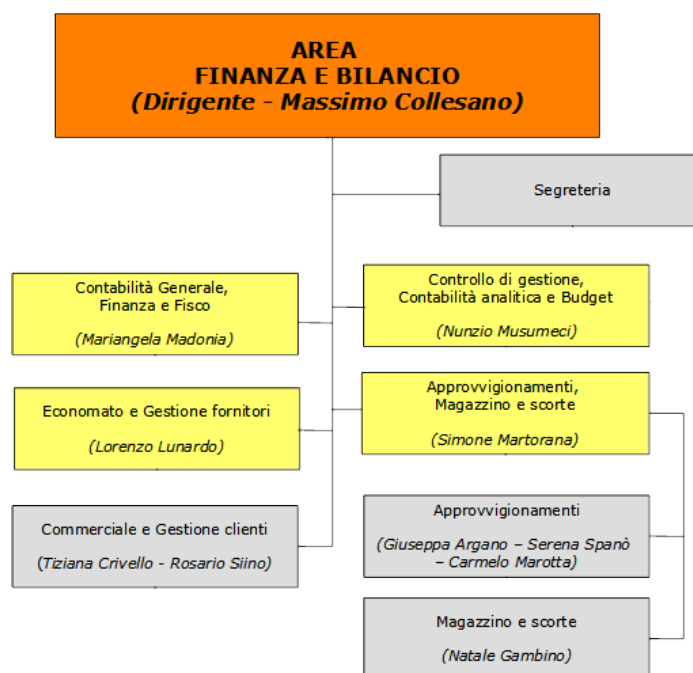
AREA
FINANZA E BILANCIO
(Dirigente - Massimo Collesano)

Segreteria

Contabilità Generale, Finanza e Fisco
(Mariangela Madonia)

Controllo di gestione, Contabilità analitica e Budget
(Nunzio Musumeci)

Economato e Gestione fornitori
(Lorenzo Lunardo)

Approvvigionamenti, Magazzino e scorte
(Simone Martorana)

Commerciale e Gestione clienti
(Tiziana Crivello - Rosario Siino)

Approvvigionamenti
(Giuseppa Argano – Serena Spanò – Carmelo Marotta)

Magazzino e scorte
(Natale Gambino)